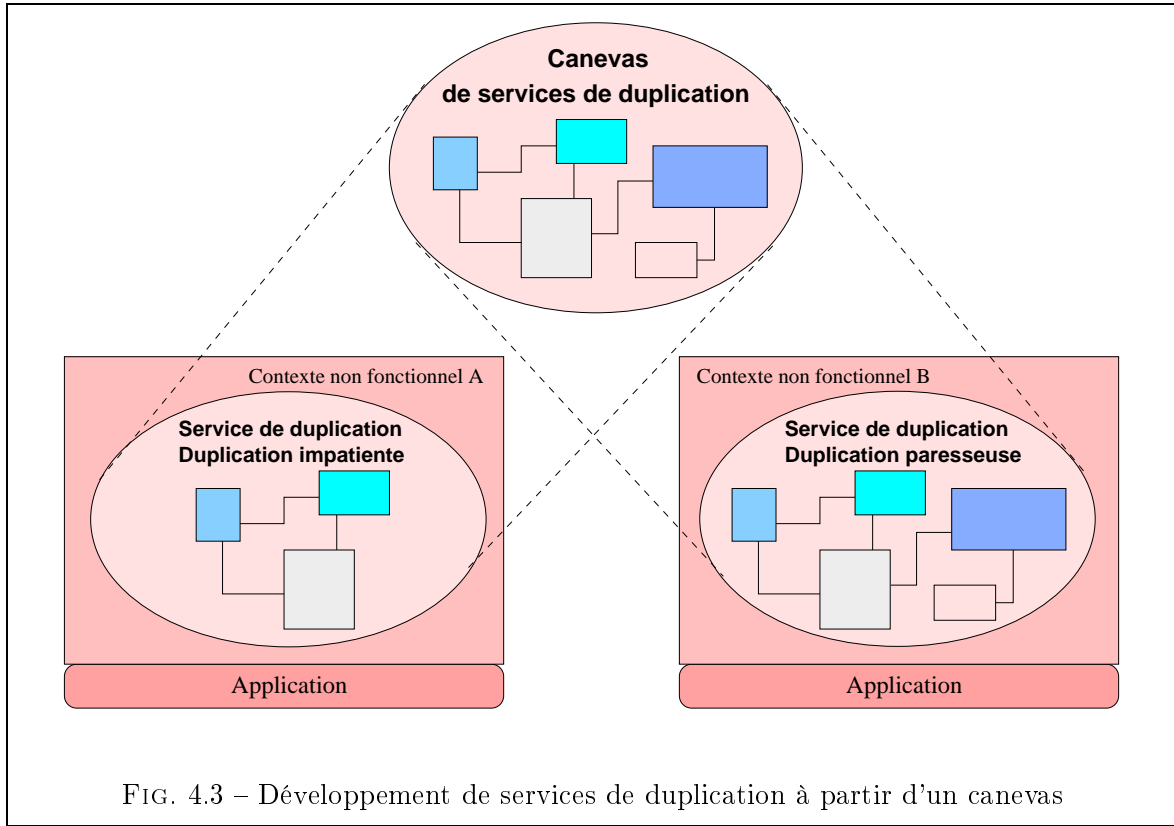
Canevas
de services de duplication

Contexte non fonctionnel A

Service de duplication
Duplication impatiente

Application

Contexte non fonctionnel B

Service de duplication
Duplication paresseuse

Application

Fig. 4.3 – Développement de services de duplication à partir d'un canevas